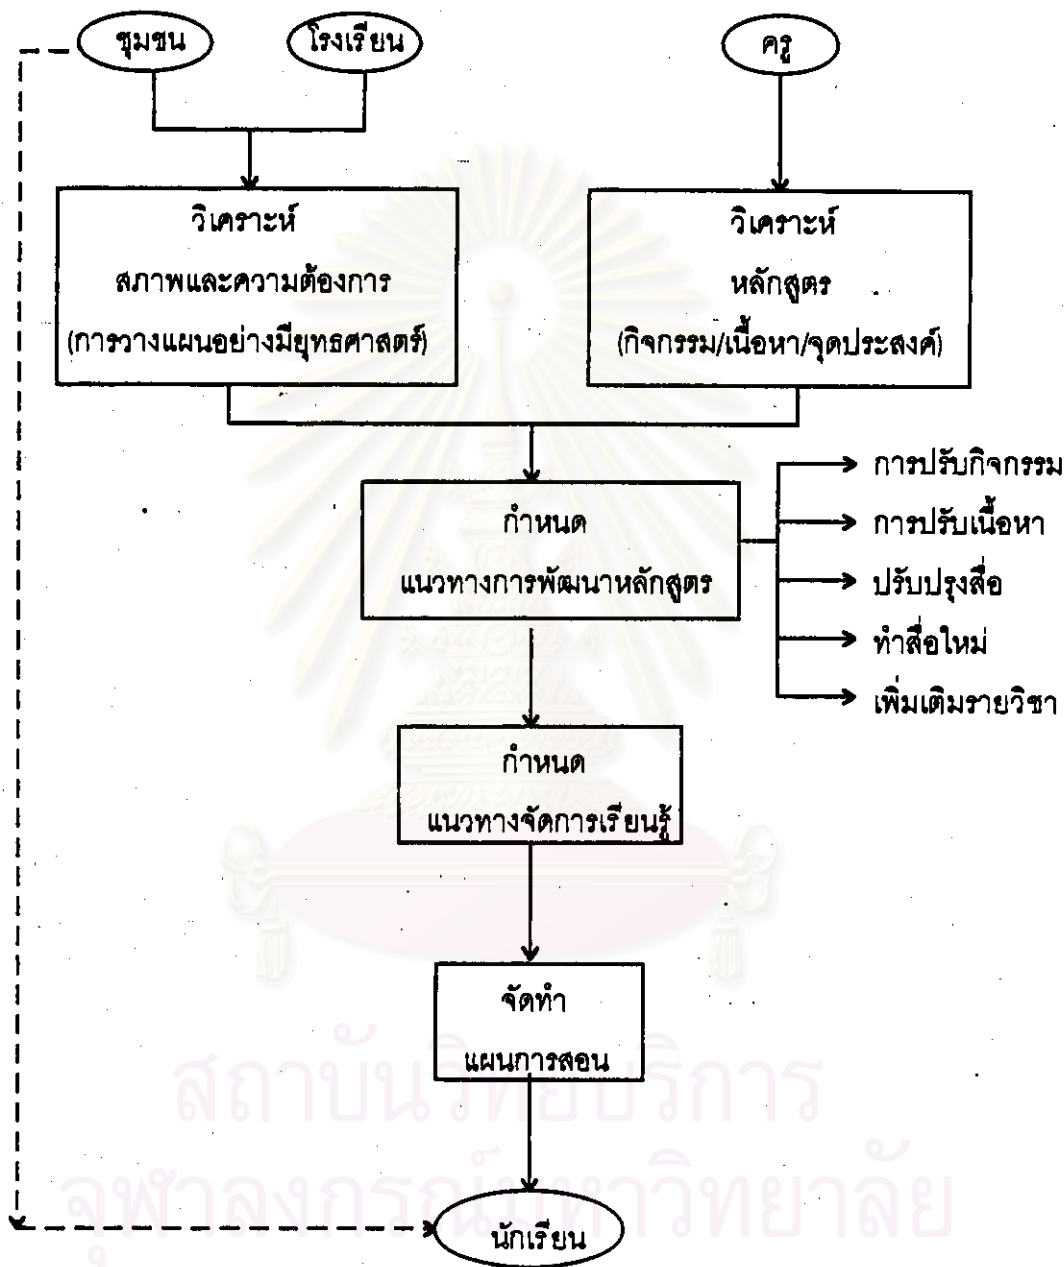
ชุมชน

โรงเรียน

ครู

วิเคราะห์
สภาพและความต้องการ
(การวางแผนอย่างมียุทธศาสตร์)

วิเคราะห์
หลักสูตร
(กิจกรรม/เนื้อหา/จุดประสงค์)

กำหนด
แนวทางการพัฒนาหลักสูตร

การปรับกิจกรรม
การปรับเนื้อหา
ปรับปรุงสื่อ
ทำสื่อใหม่
เพิ่มเติมรายวิชา

กำหนด
แนวทางจัดการเรียนรู้

จัดทำ
แผนการสอน

นักเรียน

สถาบันวิทยบริการ
จุฬาลงกรณ์มหาวิทยาลัย